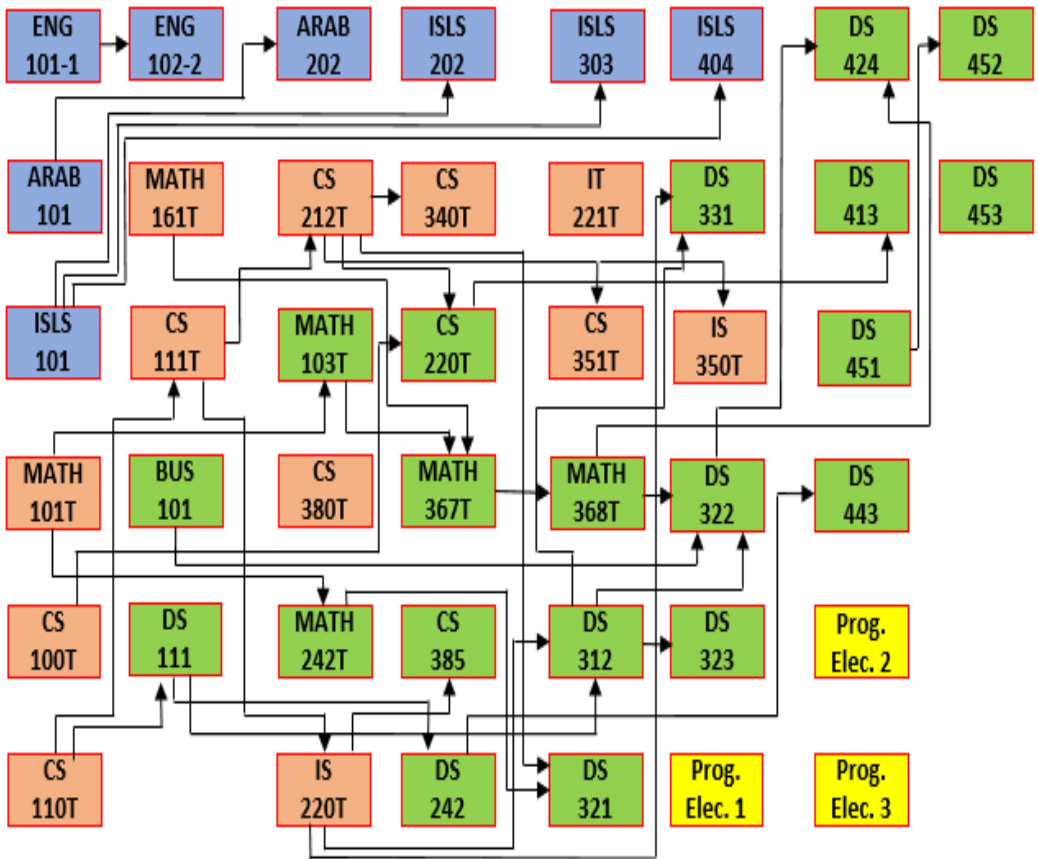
ENG 101-1
ENG 102-2
ARAB 202
ISLS 202
ISLS 303
ISLS 404
DS 424
DS 452

ARAB 101
MATH 161T
CS 212T
CS 340T
IT 221T
DS 331
DS 413
DS 453

ISLS 101
CS 111T
MATH 103T
CS 220T
CS 351T
IS 350T
DS 451

MATH 101T
BUS 101
CS 380T
MATH 367T
MATH 368T
DS 322
DS 443

CS 100T
DS 111
MATH 242T
CS 385
DS 312
DS 323
Prog. Elec. 2

CS 110T
IS 220T
DS 242
DS 321
Prog. Elec. 1
Prog. Elec. 3